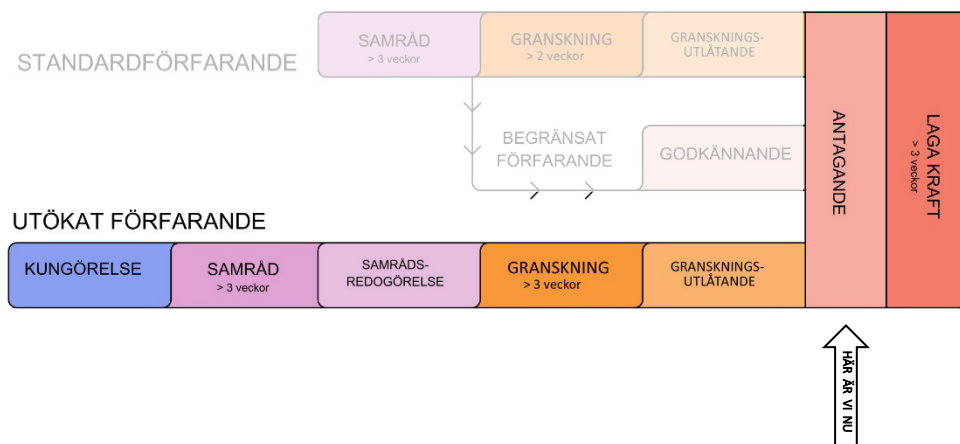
STANDARDFÖRFARANDE

SAMRÅD
> 3 veckor

GRANSKNING
> 2 veckor

GRANSKNINGS-UTLÅTANDE

BEGRÄNSAT FÖRFARANDE

GODKÄNNANDE

ANTAGANDE

LAGA KRAFT
> 3 veckor

UTÖKAT FÖRFARANDE

KUNGÖRELSE

SAMRÅD
> 3 veckor

SAMRÅDS-REDOGÖRELSE

GRANSKNING
> 3 veckor

GRANSKNINGS-UTLÅTANDE

HÄR ÄR VI NU